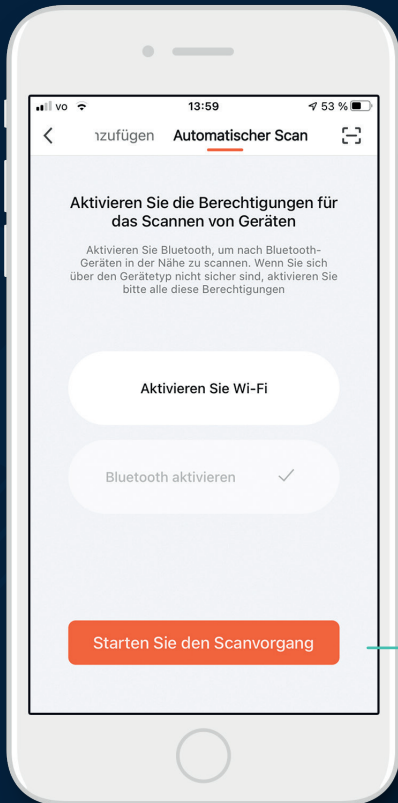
vo 13:59 53 %

ızufügen Automatischer Scan

Aktivieren Sie die Berechtigungen für das Scannen von Geräten

Aktivieren Sie Bluetooth, um nach Bluetooth-Geräten in der Nähe zu scannen. Wenn Sie sich über den Gerätetyp nicht sicher sind, aktivieren Sie bitte alle diese Berechtigungen

Aktivieren Sie Wi-Fi

Bluetooth aktivieren

Starten Sie den Scanvorgang